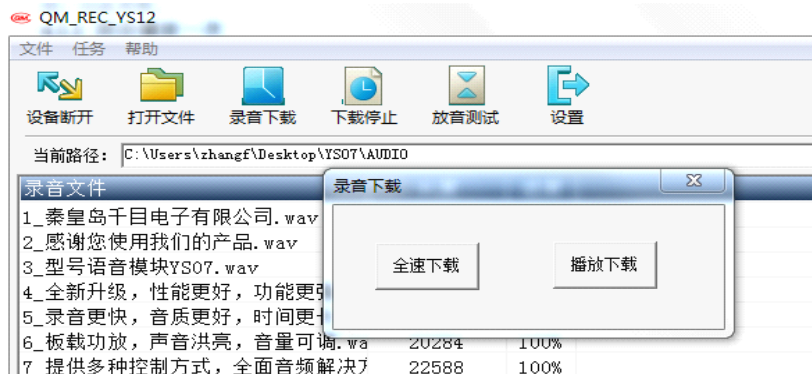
QM_REC_YS12

文件 任务 帮助

设备断开 打开文件 录音下载 下载停止 放音测试 设置

当前路径: C:\Users\zhangf\Desktop\YS07\AUDIO

录音文件

1_秦皇岛千目电子有限公司.wav
2_感谢您使用我们的产品.wav
3_型号语音模块YS07.wav
4_全新升级，性能更好，功能更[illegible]
5_录音更快，音质更好，时间更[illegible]
6_板载功放，声音洪亮，音量可调.wa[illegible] 20284 100%
7_提供多种控制方式，全面音频解决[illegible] 22588 100%

录音下载

全速下载 播放下载